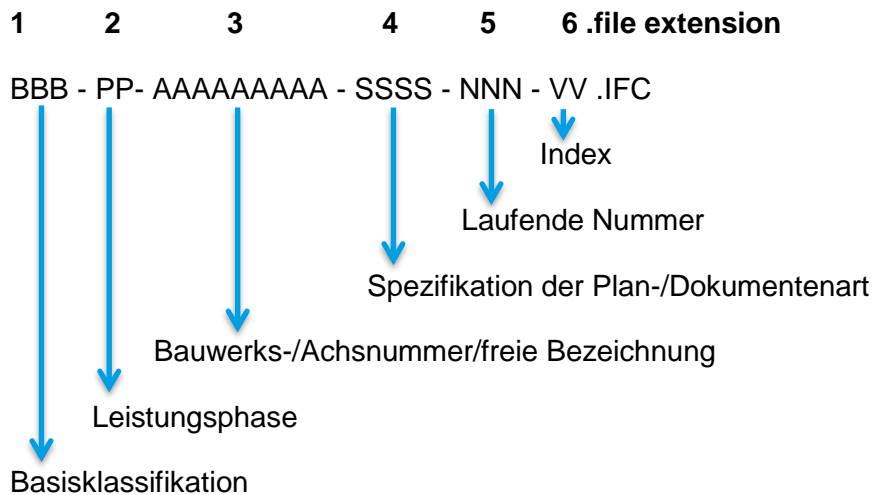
1 2 3 4 5 6 .file extension

BBB - PP- AAAAAAAAA - SSSS - NNN - VV .IFC

Index

Laufende Nummer

Spezifikation der Plan-/Dokumentenart

Bauwerks-/Achsnummer/freie Bezeichnung

Leistungsphase

Basisklassifikation